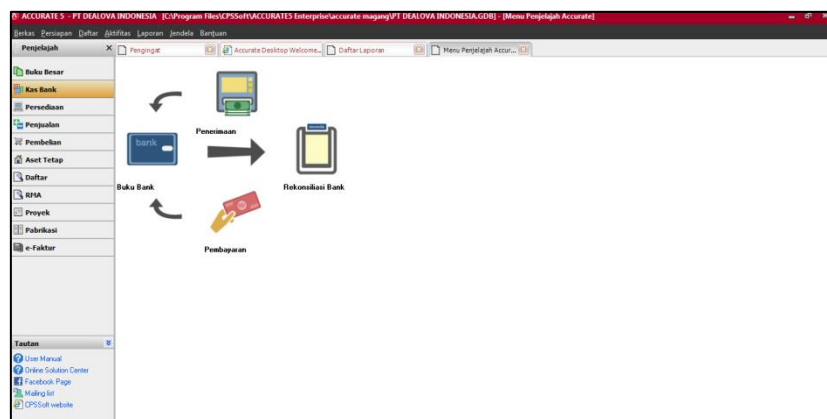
ACCURATE 5 - PT DEALOVA INDONESIA [C:\Program Files\CPSSoft\ACCURATE5 Enterprise\accurate magang\PT DEALOVA INDONESIA.GDB] - [Menu Penjelajah Accurate]

Berkas Persiapan Daftar Aktifitas Laporan Jendela Bantuan

Penjelajah

Pengingat | Accurate Desktop Welcome... | Daftar Laporan | Menu Penjelajah Accur...

Buku Besar
Kas Bank
Persediaan
Penjualan
Pembelian
Aset Tetap
Daftar
RMA
Proyek
Pabrikasi
e-Faktur

Penerimaan

bank

Buku Bank

Rekonsiliasi Bank

Pembayaran

Tautan

User Manual
Online Solution Center
Facebook Page
Mailing list
CPSSoft website